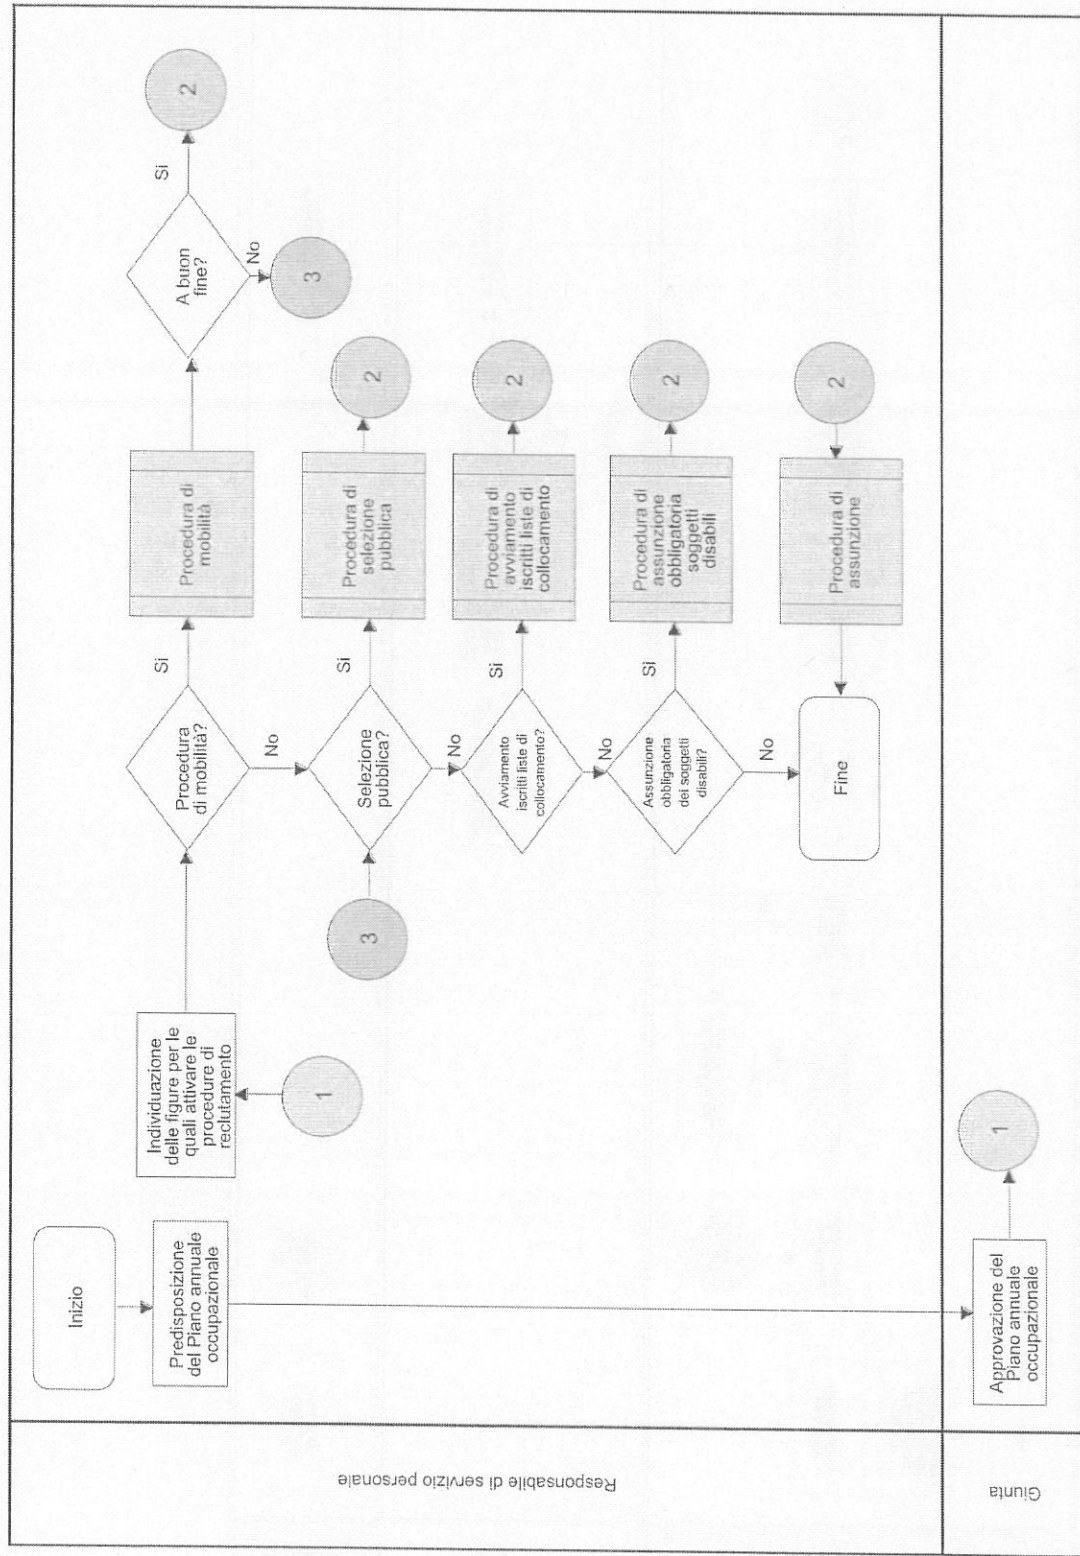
Responsabile di servizio personale

Giunta

Inizio

Predisposizione del Piano annuale occupazionale

Approvazione del Piano annuale occupazionale

1

1

Individuazione delle figure per le quali attivare le procedure di reclutamento

Procedura di mobilità?

Si

No

Procedura di mobilità

A buon fine?

Si

No

2

3

3

Selezione pubblica?

Si

No

Procedura di selezione pubblica

2

Avviamento iscritti liste di collocamento?

Si

No

Procedura di avviamento iscritti liste di collocamento

2

Assunzione obbligatoria dei soggetti disabili?

Si

No

Procedura di assunzione obbligatoria soggetti disabili

2

Fine

2

Procedura di assunzione